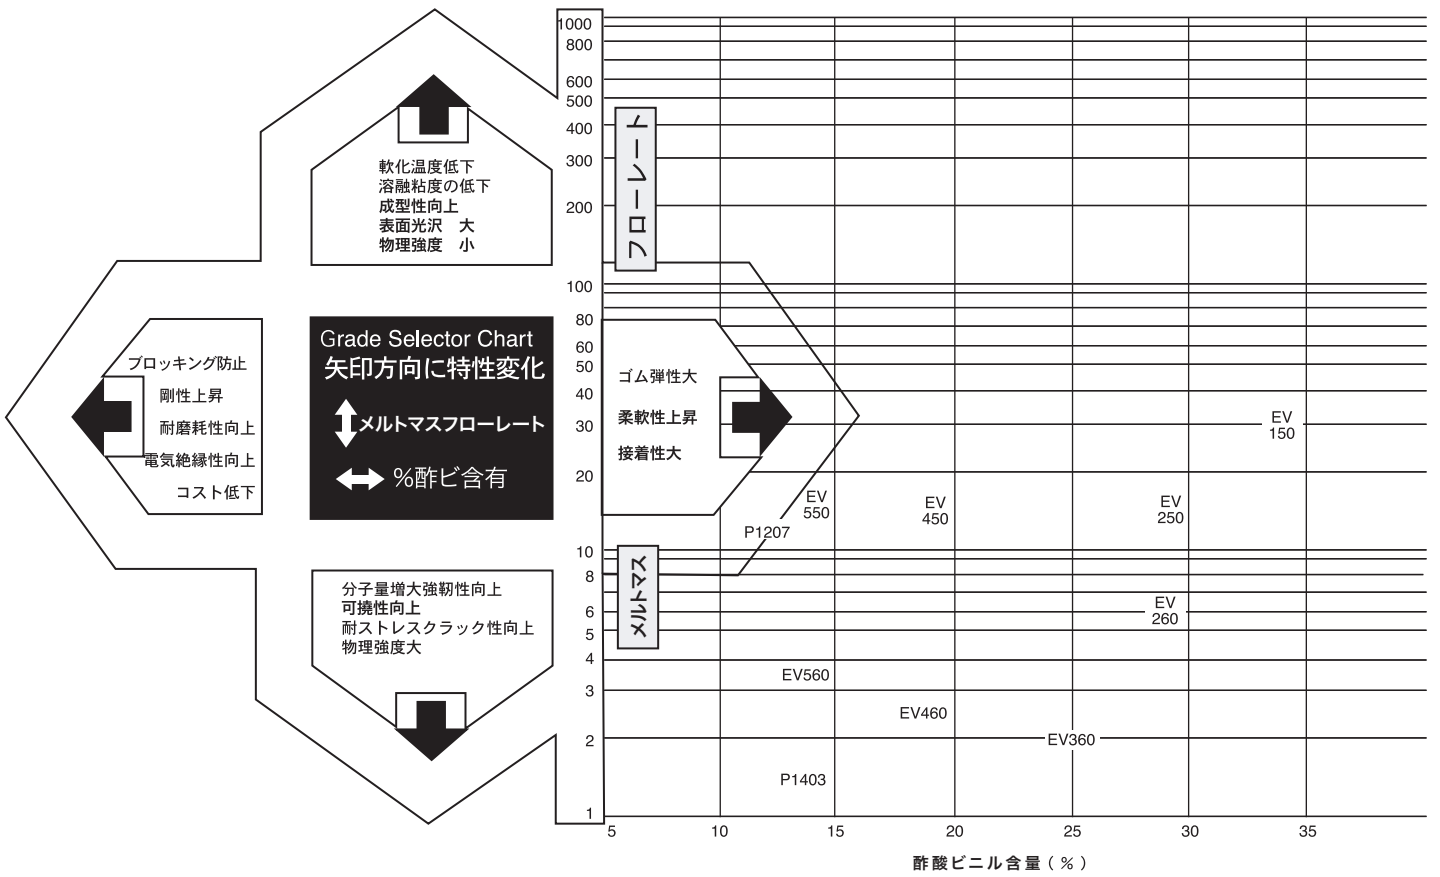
軟化温度低下
溶融粘度の低下
成型性向上
表面光沢　大
物理強度　小

ブロッキング防止
剛性上昇
耐磨耗性向上
電気絶縁性向上
コスト低下

Grade Selector Chart
矢印方向に特性変化
メルトマスフローレート
%酢ビ含有

ゴム弾性大
柔軟性上昇
接着性大

分子量増大強靭性向上
可撓性向上
耐ストレスクラック性向上
物理強度大

フローレート
メルトマス

1000
800
600
500
400
300
200
100
80
60
50
40
30
20
10
8
6
5
4
3
2
1

EV 150
EV 550
EV 450
EV 250
P1207
EV 260
EV560
EV460
EV360
P1403

5
10
15
20
25
30
35

酢酸ビニル含量（%）